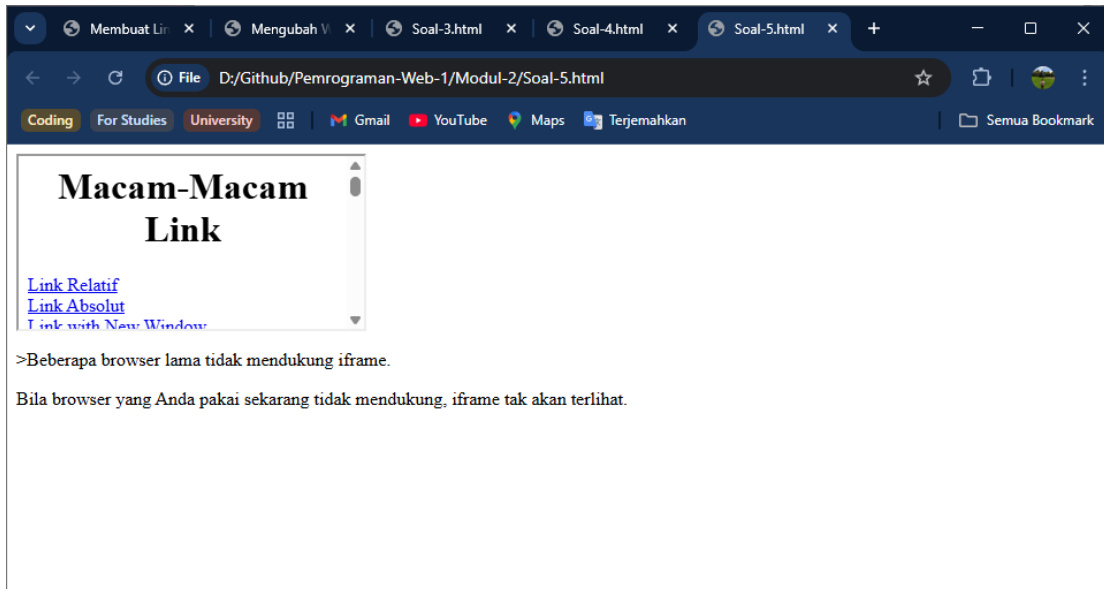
Membuat Lin ×
Mengubah W ×
Soal-3.html ×
Soal-4.html ×
Soal-5.html ×
+

File D:/Github/Pemrograman-Web-1/Modul-2/Soal-5.html

Coding For Studies University Gmail YouTube Maps Terjemahkan Semua Bookmark

Macam-Macam Link

Link Relatif
Link Absolut
Link with New Window

>Beberapa browser lama tidak mendukung iframe.

Bila browser yang Anda pakai sekarang tidak mendukung, iframe tak akan terlihat.